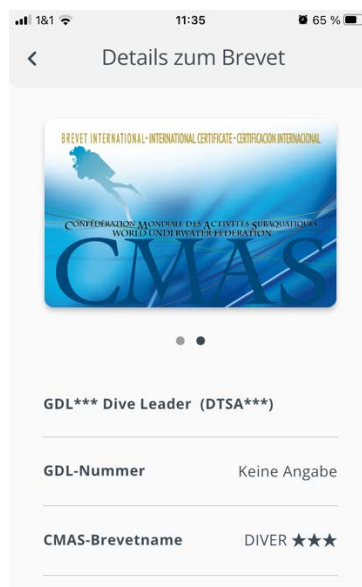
1&1 11:35 65 %

<

Details zum Brevet

BREVET INTERNATIONAL-INTERNATIONAL CERTIFICATE-CERTIFICACION INTERNACIONAL

CONFÉDÉRATION MONDIALE DES ACTIVITÉS SUBAQUATIQUES WORLD UNDERWATER FEDERATION

CMAS

GDL*** Dive Leader (DTSA***)

GDL-Nummer Keine Angabe

CMAS-Brevetname DIVER ★★★